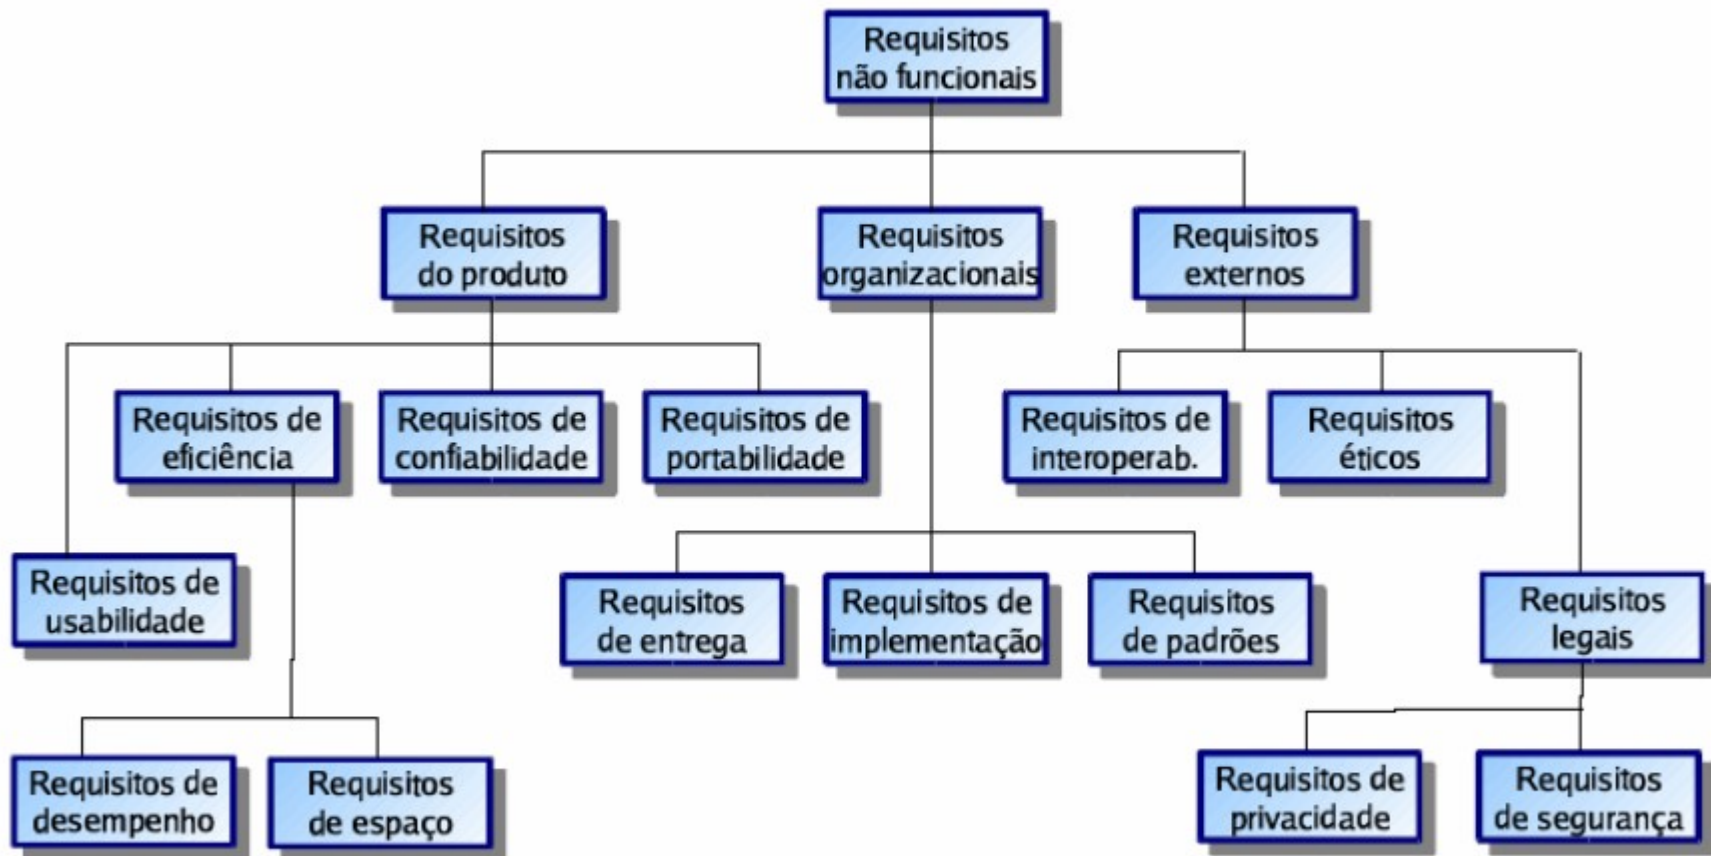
Requisitos não funcionais

Requisitos do produto

Requisitos organizacionais

Requisitos externos

Requisitos de eficiência

Requisitos de confiabilidade

Requisitos de portabilidade

Requisitos de interoperab.

Requisitos éticos

Requisitos de usabilidade

Requisitos de entrega

Requisitos de implementação

Requisitos de padrões

Requisitos legais

Requisitos de desempenho

Requisitos de espaço

Requisitos de privacidade

Requisitos de segurança